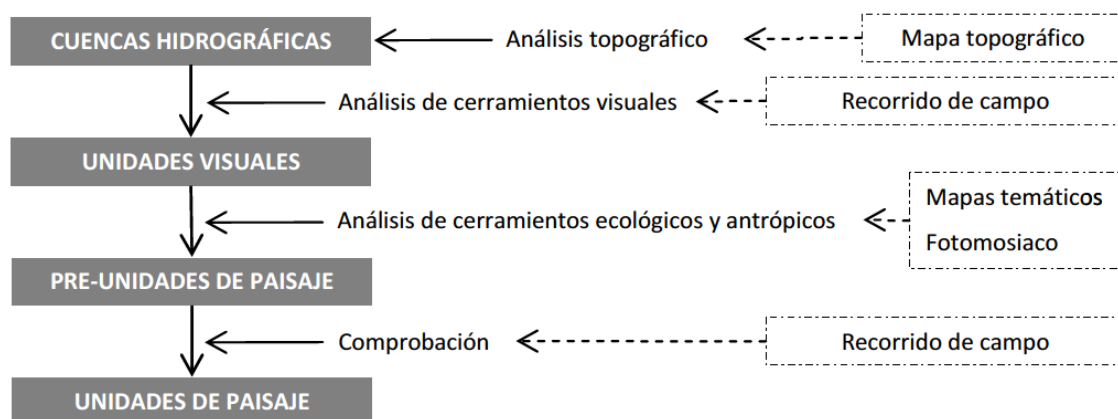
CUENCAS HIDROGRÁFICAS
Análisis topográfico
Mapa topográfico
Análisis de cerramientos visuales
Recorrido de campo
UNIDADES VISUALES
Análisis de cerramientos ecológicos y antrópicos
Mapas temáticos
Fotomosiaco
PRE-UNIDADES DE PAISAJE
Comprobación
Recorrido de campo
UNIDADES DE PAISAJE